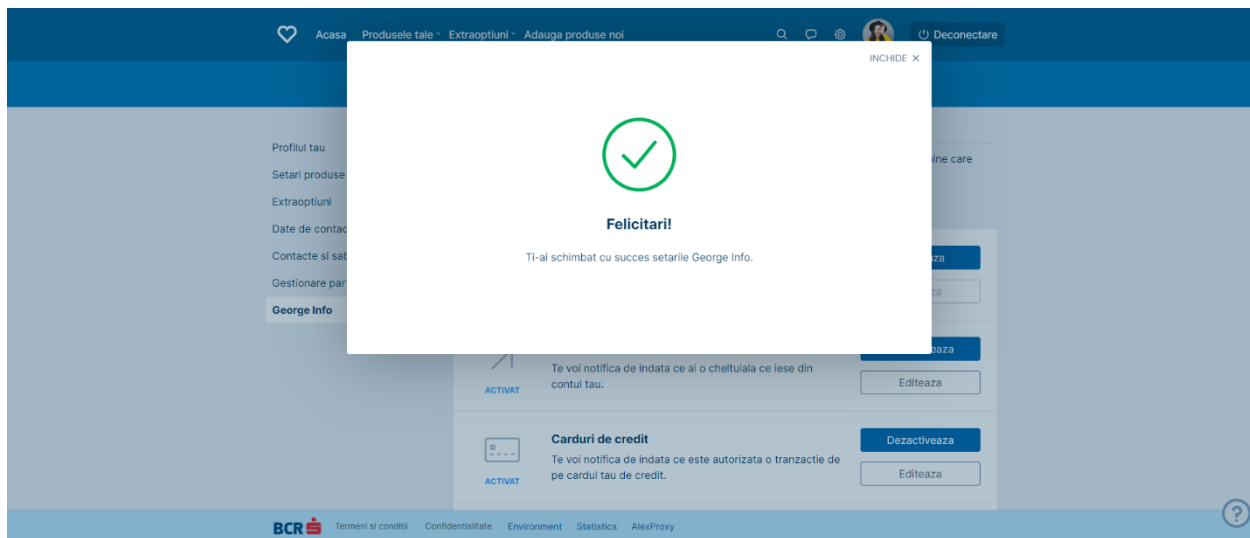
Acasa Produsele tale Extraoptiuni Adauga produse noi Deconectare

INCHIDE ✕

Felicitari!

Ti-ai schimbat cu succes setarile George Info.

Profilul tau
Setari produse
Extraoptiuni
Date de contac
Contacte si sab
Gestionare par
George Info

ine care

za

ta

eaza

ACTIVAT

Te voi notifica de indata ce ai o cheltuiala ce iese din contul tau.

Editeaza

Carduri de credit

Te voi notifica de indata ce este autorizata o tranzactie de pe cardul tau de credit.

ACTIVAT

Dezactiveaza

Editeaza

BCR Termeni si conditii Confidentialitate Environment Statistics AlexProxy

?